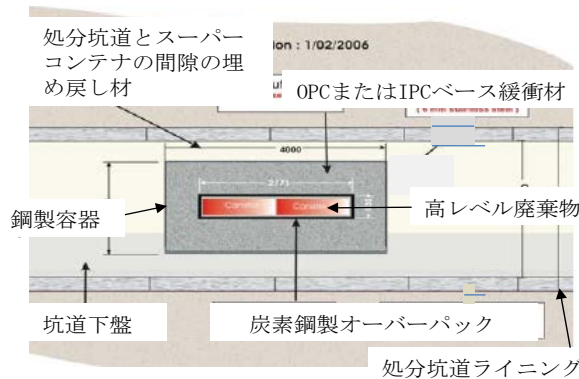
処分坑道とスーパーコンテナの間隙の埋め戻し材

ion : 1/02/2006

ul

OPCまたはIPCベース緩衝材

( 6 mm stainless steel )

4000

2771

Canister

Canister

鋼製容器

高レベル廃棄物

坑道下盤

炭素鋼製オーバーパック

処分坑道ライニング